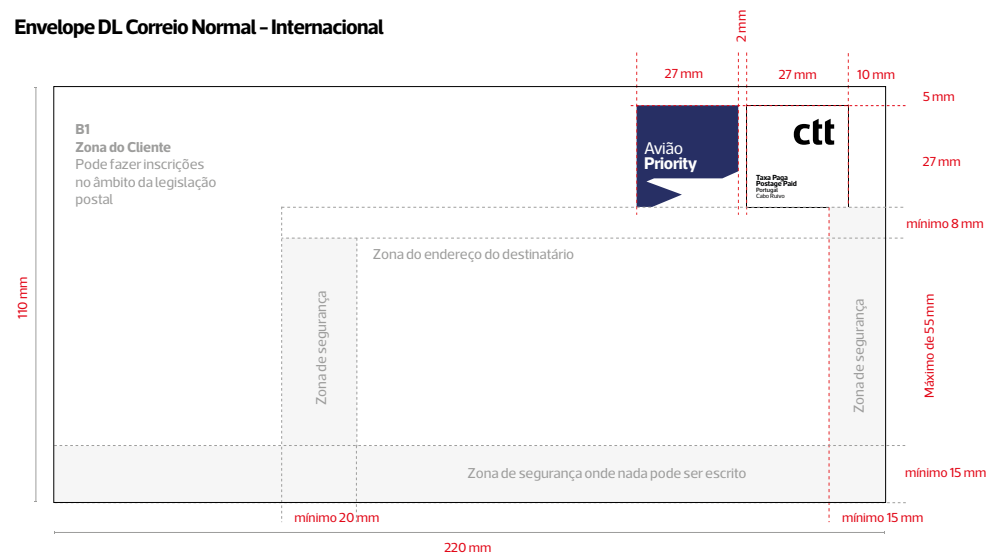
Envelope DL Correio Normal – Internacional

2 mm

27 mm

27 mm

10 mm

5 mm

B1
Zona do Cliente
Pode fazer inscrições no âmbito da legislação postal

Avião
Priority

ctt

Taxa Paga
Postage Paid
Portugal
Cabo Ruivo

27 mm

mínimo 8 mm

Zona do endereço do destinatário

110 mm

Zona de segurança

Zona de segurança

Máximo de 55 mm

Zona de segurança onde nada pode ser escrito

mínimo 15 mm

mínimo 20 mm

mínimo 15 mm

220 mm